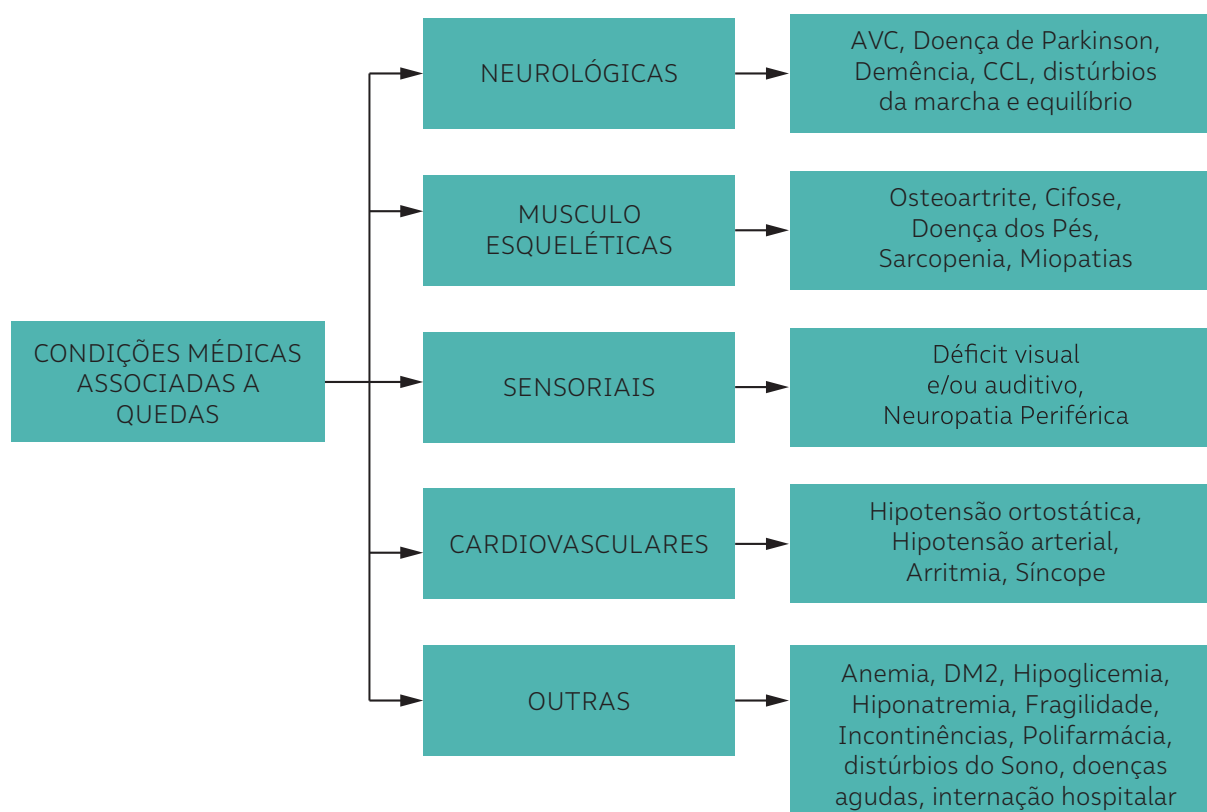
CONDIÇÕES MÉDICAS ASSOCIADAS A QUEDAS

NEUROLÓGICAS

AVC, Doença de Parkinson, Demência, CCL, distúrbios da marcha e equilíbrio

MUSCULO ESQUELÉTICAS

Osteoartrite, Cifose, Doença dos Pés, Sarcopenia, Miopatias

SENSORIAIS

Déficit visual e/ou auditivo, Neuropatia Periférica

CARDIOVASCULARES

Hipotensão ortostática, Hipotensão arterial, Arritmia, Síncope

OUTRAS

Anemia, DM2, Hipoglicemia, Hiponatremia, Fragilidade, Incontinências, Polifarmácia, distúrbios do Sono, doenças agudas, internação hospitalar